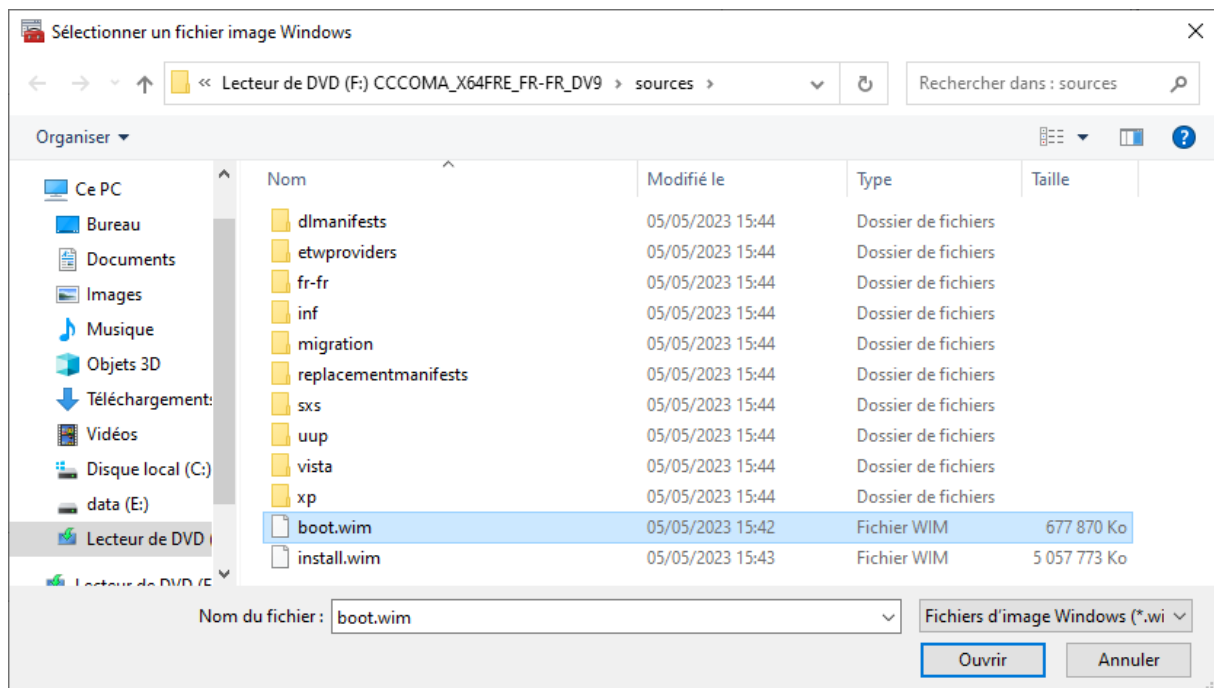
Sélectionner un fichier image Windows

« Lecteur de DVD (F:) CCCOMA_X64FRE_FR-FR_DV9 › sources ›

Rechercher dans : sources

Organiser ▾

Ce PC
Bureau
Documents
Images
Musique
Objets 3D
Téléchargements
Vidéos
Disque local (C:)
data (E:)
Lecteur de DVD (
Lecteur de DVD (F

| Nom | Modifié le | Type | Taille |
|---|---|---|---|
| dlmanifests | 05/05/2023 15:44 | Dossier de fichiers | |
| etwproviders | 05/05/2023 15:44 | Dossier de fichiers | |
| fr-fr | 05/05/2023 15:44 | Dossier de fichiers | |
| inf | 05/05/2023 15:44 | Dossier de fichiers | |
| migration | 05/05/2023 15:44 | Dossier de fichiers | |
| replacementmanifests | 05/05/2023 15:44 | Dossier de fichiers | |
| sxs | 05/05/2023 15:44 | Dossier de fichiers | |
| uup | 05/05/2023 15:44 | Dossier de fichiers | |
| vista | 05/05/2023 15:44 | Dossier de fichiers | |
| xp | 05/05/2023 15:44 | Dossier de fichiers | |
| boot.wim | 05/05/2023 15:42 | Fichier WIM | 677 870 Ko |
| install.wim | 05/05/2023 15:43 | Fichier WIM | 5 057 773 Ko |

Nom du fichier : boot.wim
Fichiers d'image Windows (*.wi

Ouvrir
Annuler